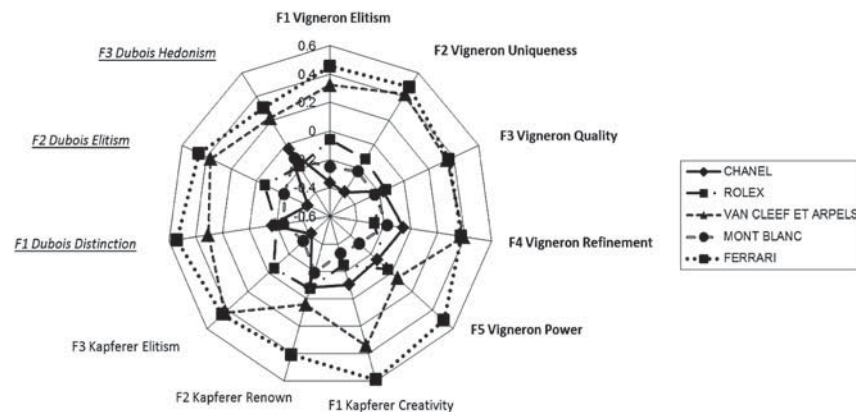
F1 Vigneron Elitism

F2 Vigneron Uniqueness

F3 Vigneron Quality

F4 Vigneron Refinement

F5 Vigneron Power

F1 Kapferer Creativity

F2 Kapferer Renown

F3 Kapferer Elitism

F1 Dubois Distinction

F2 Dubois Elitism

F3 Dubois Hedonism

0.6
0.4
0.2
0
-0.2
-0.4
-0.6

CHANEL
ROLEX
VAN CLEEF ET ARPELS
MONT BLANC
FERRARI